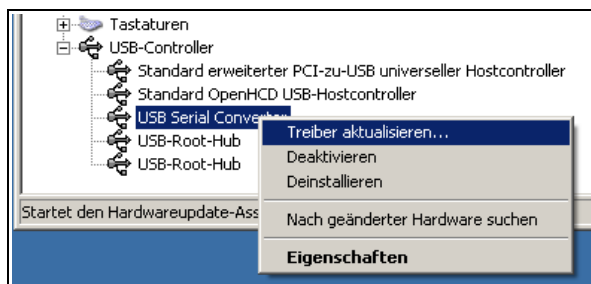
Tastaturen
USB-Controller
Standard erweiterter PCI-zu-USB universeller Hostcontroller
Standard OpenHCD USB-Hostcontroller
USB Serial Conver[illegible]
USB-Root-Hub
USB-Root-Hub

Treiber aktualisieren...
Deaktivieren
Deinstallieren
Nach geänderter Hardware suchen
Eigenschaften

Startet den Hardwareupdate-Ass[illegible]